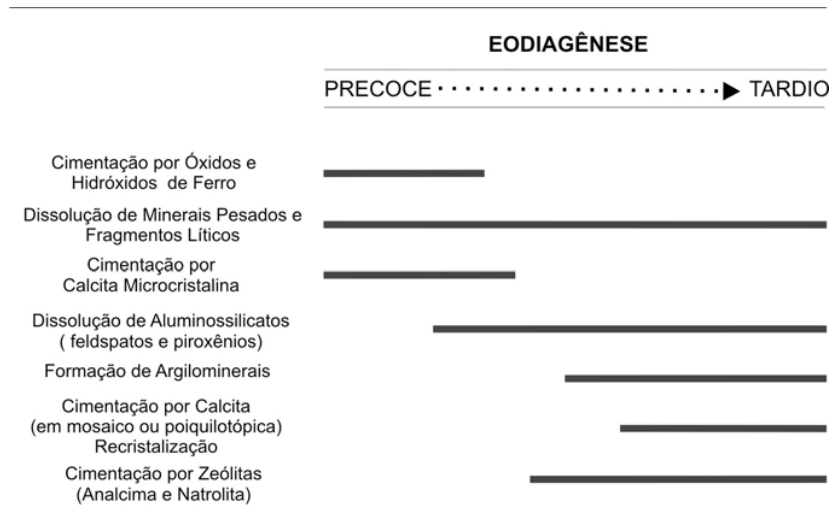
EODIAGÊNESE

PRECOCE ▶ TARDIO

Cimentação por Óxidos e Hidróxidos de Ferro

Dissolução de Minerais Pesados e Fragmentos Líticos

Cimentação por Calcita Microcristalina

Dissolução de Aluminossilicatos ( feldspatos e piroxênios)

Formação de Argilominerais

Cimentação por Calcita (em mosaico ou poiquilotópica) Recristalização

Cimentação por Zeólitas (Analcima e Natrolita)